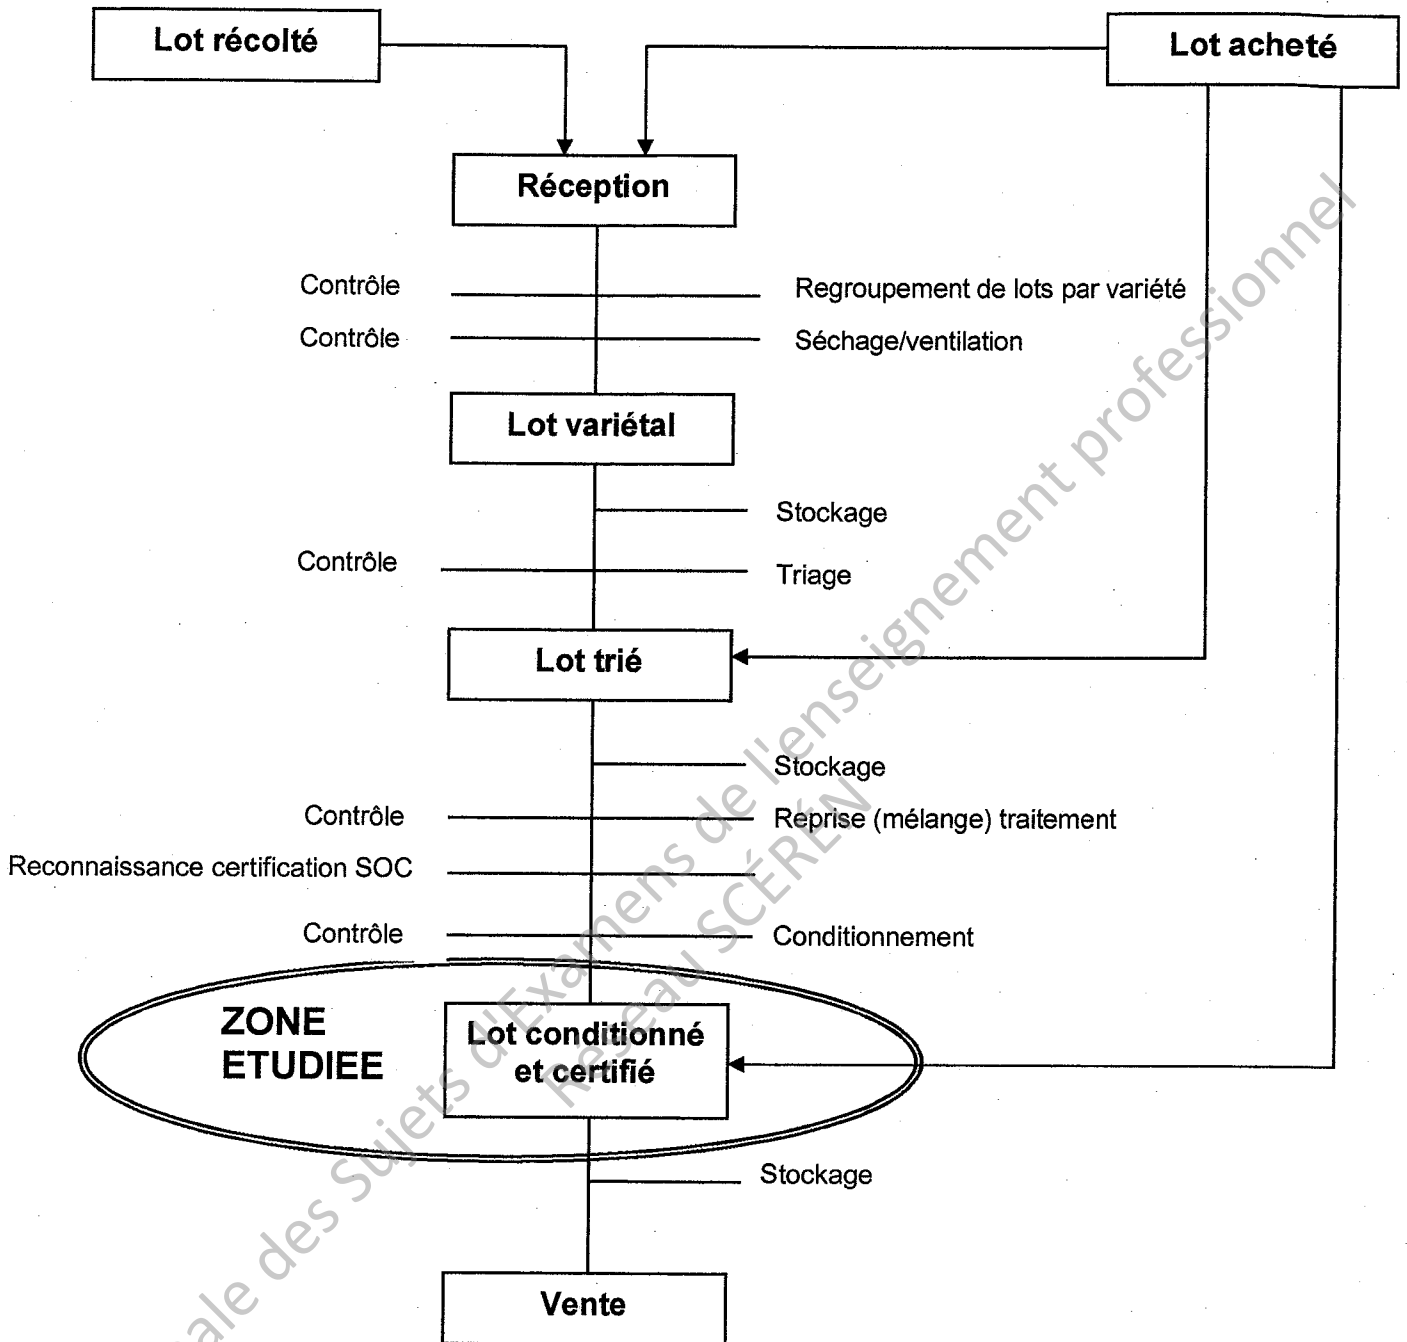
Lot récolté

Lot acheté

Réception

Contrôle

Regroupement de lots par variété

Contrôle

Séchage/ventilation

Lot variétal

Stockage

Contrôle

Triage

Lot trié

Stockage

Contrôle

Reprise (mélange) traitement

Reconnaissance certification SOC

Contrôle

Conditionnement

ZONE ETUDIEE

Lot conditionné et certifié

Stockage

Vente

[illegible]ale des Sujets d'Examens de l'enseignement professionnel
Réseau SCÉRÉN